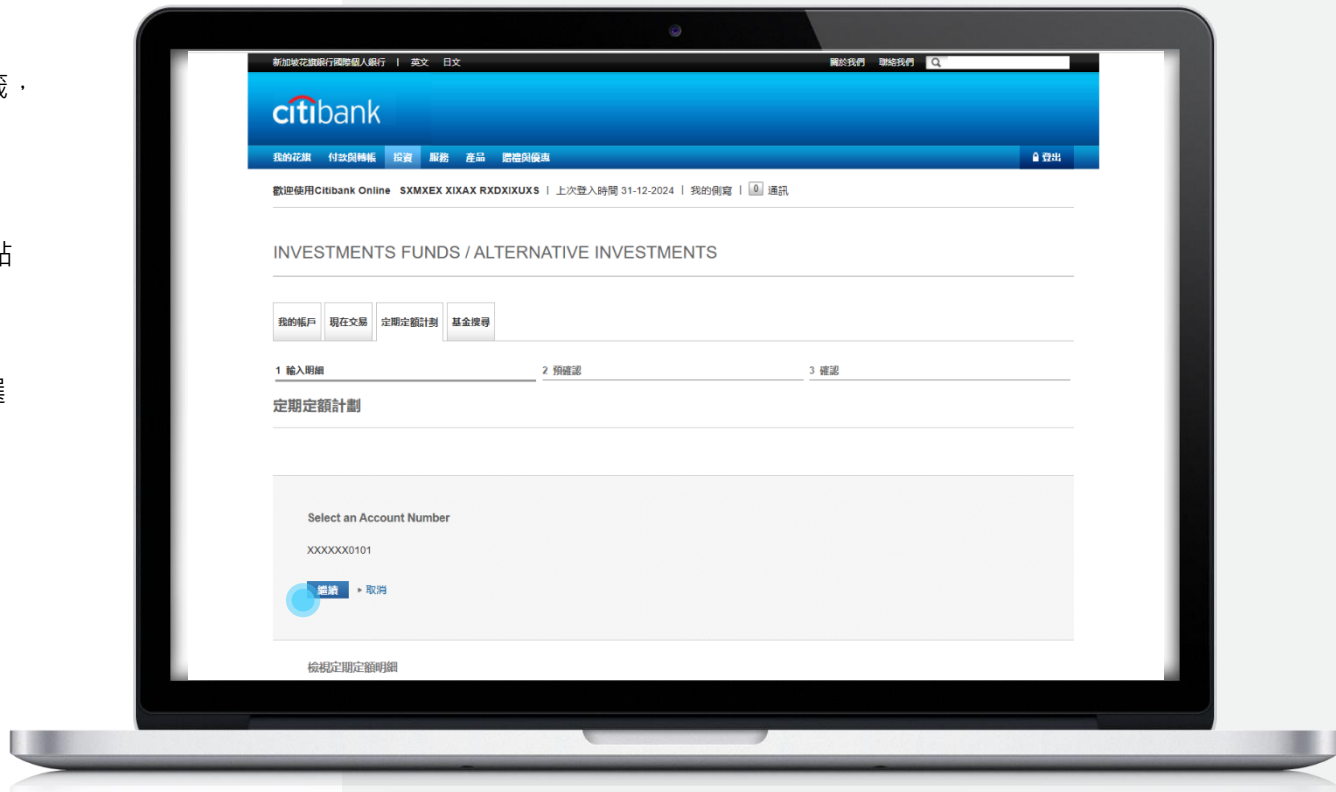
戔，

占

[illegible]

新加坡花旗銀行國際個人銀行 | 英文 日文

關於我們 聯絡我們

citibank

我的花旗 付款與轉帳 投資 服務 產品 禮遇與優惠

登出

歡迎使用Citibank Online SXMXEX XIXAX RXDXIXUXS | 上次登入時間 31-12-2024 | 我的側寫 | 0 通訊

INVESTMENTS FUNDS / ALTERNATIVE INVESTMENTS

我的帳戶 現在交易 定期定額計劃 基金搜尋

1 輸入明細

2 預確認

3 確認

定期定額計劃

Select an Account Number

XXXXXX0101

繼續 ▸ 取消

檢視定期定額明細